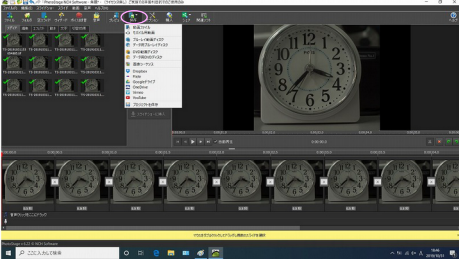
PhotoStage NCH Software

動画ファイル
スライド共有
ブルーレイ動画ディスク
データ用ブルーレイディスク
DVD動画ディスク
データ用DVDディスク
携帯デバイス
Dropbox
Flickr
Googleドライブ
OneDrive
Vimeo
YouTube
プロジェクトを保存

ここに入力して検索